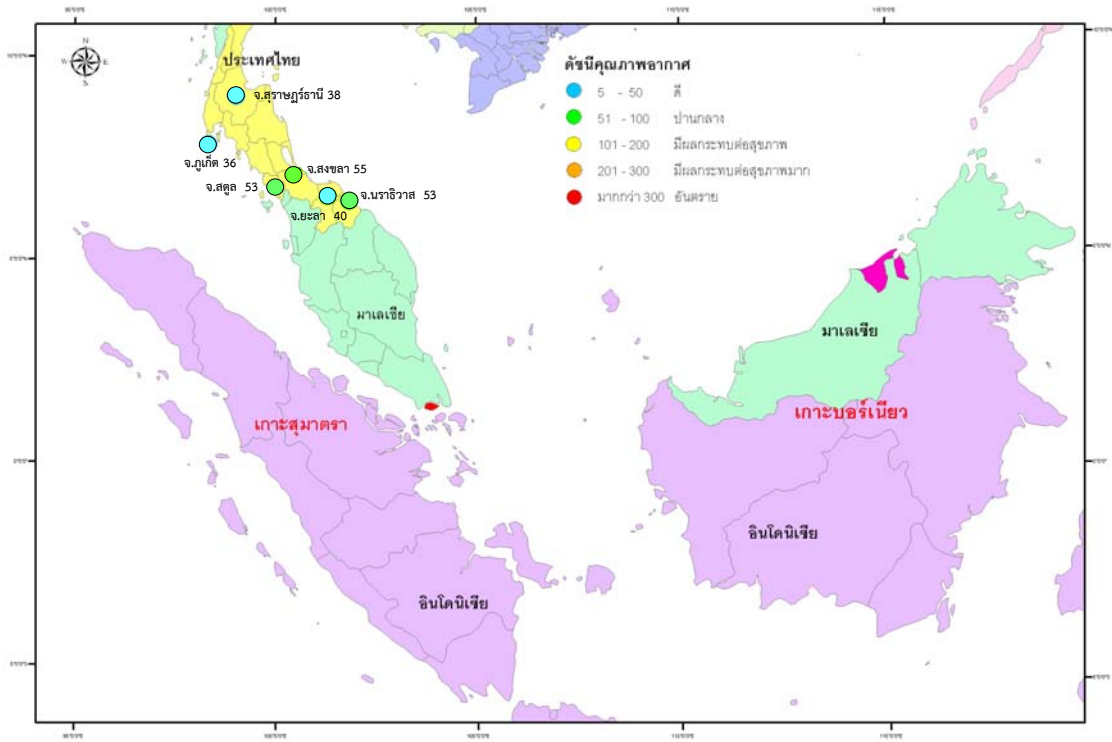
ประเทศไทย

จ.สุราษฎร์ธานี 38

จ.ภูเก็ต 36

จ.สงขลา 55

จ.สตูล 53

จ.ยะลา 40

จ.นราธิวาส 53

ดัชนีคุณภาพอากาศ

| | | |
|---|---|---|
| 5 - 50 | ดี |
| 51 - 100 | ปานกลาง |
| 101 - 200 | มีผลกระทบต่อสุขภาพ |
| 201 - 300 | มีผลกระทบต่อสุขภาพมาก |
| มากกว่า 300 | อันตราย |

มาเลเซีย

มาเลเซีย

เกาะสุมาตรา

เกาะบอร์เนียว

อินโดนีเซีย

อินโดนีเซีย